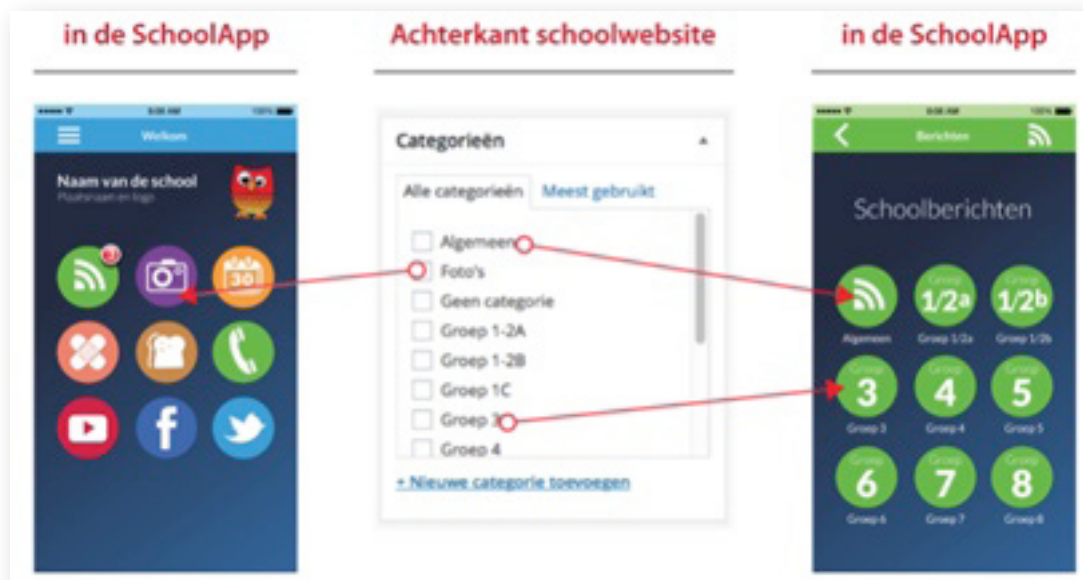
in de SchoolApp

Achterkant schoolwebsite

in de SchoolApp

9:06 AM 100%

Welkom

Naam van de school
Plaatsnaam en logo

30

Categorieën

Alle categorieën Meest gebruikt

Algemeen
Foto's
Geen categorie
Groep 1-2A
Groep 1-2B
Groep 1C
Groep 3
Groep 4

+ Nieuwe categorie toevoegen

9:06 AM 100%

Berichten

Schoolberichten

Algemeen

Groep 1/2a
Groep 1/2a

Groep 1/2b
Groep 1/2b

Groep 3
Groep 3

Groep 4
Groep 4

Groep 5
Groep 5

Groep 6
Groep 6

Groep 7
Groep 7

Groep 8
Groep 8